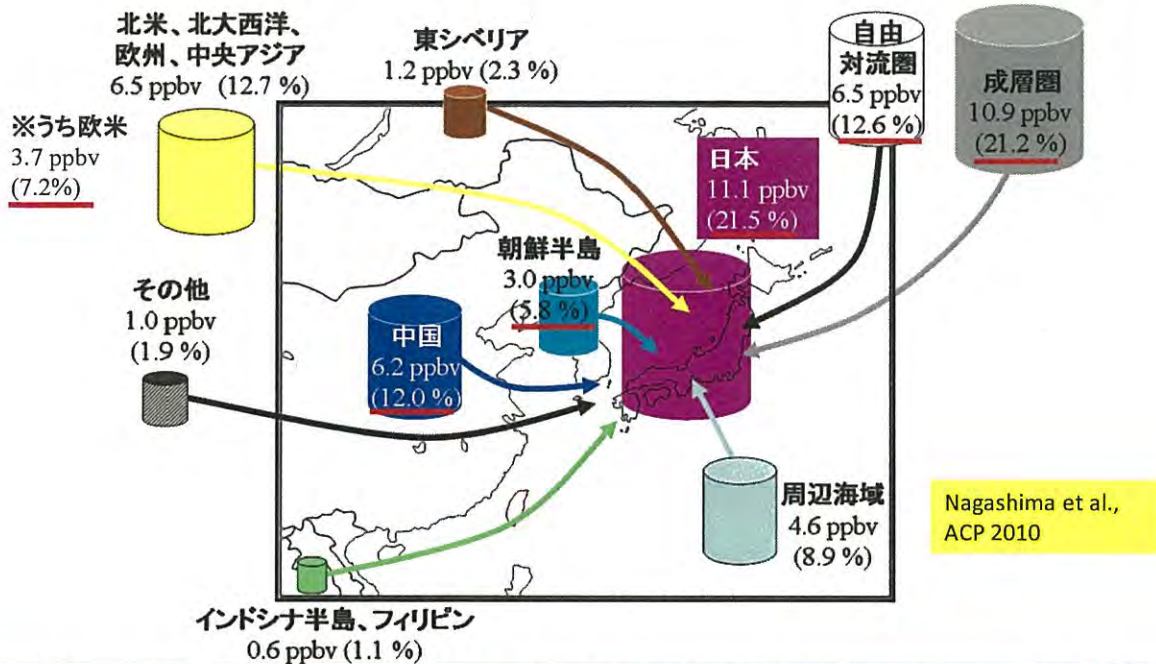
北米、北大西洋、
欧州、中央アジア
6.5 ppbv (12.7 %)

東シベリア
1.2 ppbv (2.3 %)

自由
対流圏
6.5 ppbv
(12.6 %)

成層圏
10.9 ppbv
(21.2 %)

※うち欧米
3.7 ppbv
(7.2%)

日本
11.1 ppbv
(21.5 %)

朝鮮半島
3.0 ppbv
(5.8 %)

その他
1.0 ppbv
(1.9 %)

中国
6.2 ppbv
(12.0 %)

周辺海域
4.6 ppbv
(8.9 %)

Nagashima et al.,
ACP 2010

インドシナ半島、フィリピン
0.6 ppbv (1.1 %)